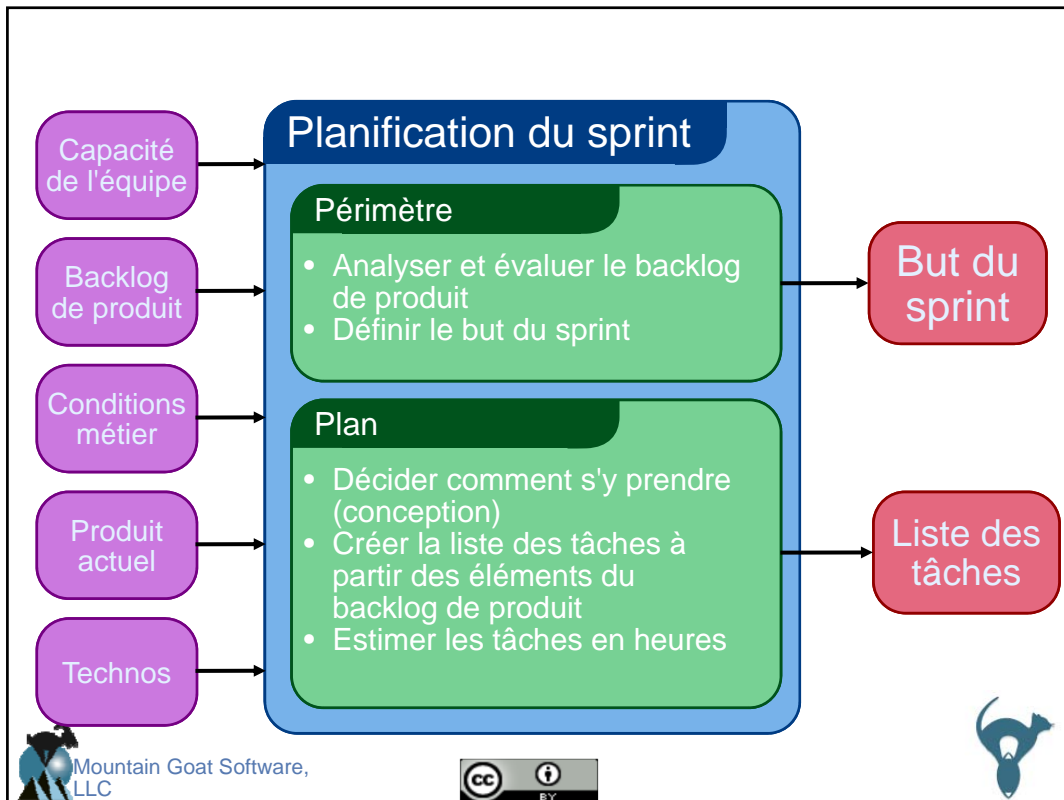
Capacité de l'équipe

Backlog de produit

Conditions métier

Produit actuel

Technos

Planification du sprint

Périmètre

- Analyser et évaluer le backlog de produit
- Définir le but du sprint

Plan

- Décider comment s'y prendre (conception)
- Créer la liste des tâches à partir des éléments du backlog de produit
- Estimer les tâches en heures

But du sprint

Liste des tâches

Mountain Goat Software, LLC

cc BY